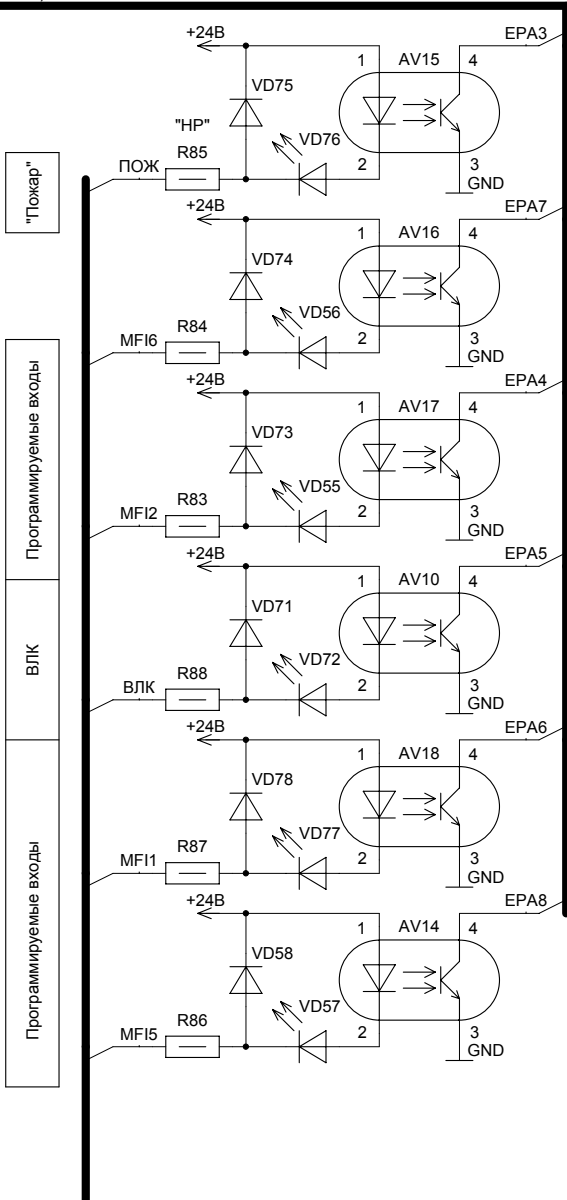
"Пожар"

+24В
VD75
"НР"
VD76
ПОЖ
R85
1
AV15
4
EPA3
2
3
GND

+24В
VD74
VD56
MFI6
R84
1
AV16
4
EPA7
2
3
GND

Программируемые входы

+24В
VD73
VD55
MFI2
R83
1
AV17
4
EPA4
2
3
GND

ВЛК

+24В
VD71
VD72
ВЛК
R88
1
AV10
4
EPA5
2
3
GND

Программируемые входы

+24В
VD78
VD77
MFI1
R87
1
AV18
4
EPA6
2
3
GND

+24В
VD58
VD57
MFI5
R86
1
AV14
4
EPA8
2
3
GND